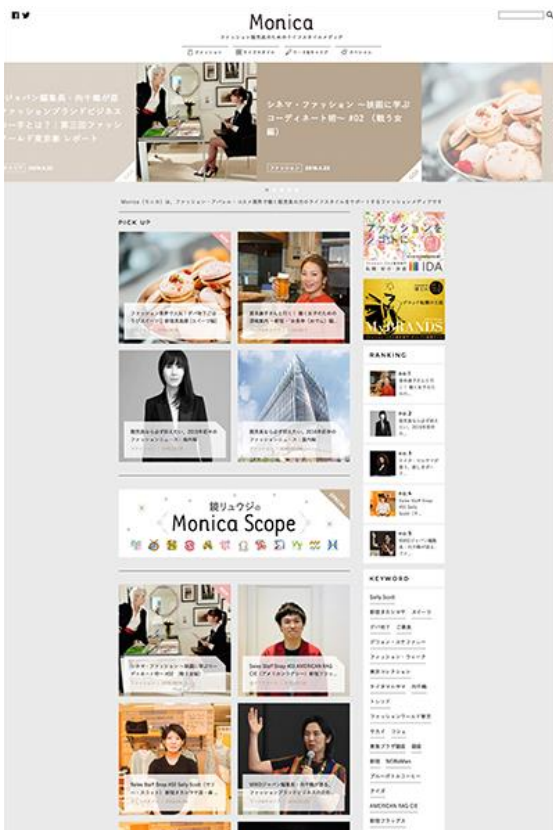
Monica

ファッション販売員のためのライフスタイルメディア

ファッション　ライフスタイル　ワーク&キャリア　スペシャル

ジャパン編集長・向千鶴が語るファッションブランドビジネスの一手とは？｜第三回ファッションワールド東京展 レポート

シネマ・ファッション ～映画に学ぶコーディネート術～ #02 「戦う女編」

ファッション 2016.4.25

Monica（モニカ）は、ファッション・アパレル・コスメ業界で働く販売員のためのライフスタイルをサポートするファッションメディアです

PICK UP

ファッションをつなぐ

IDA

MyBRANDS

RANKING

No.1

No.2

No.3

No.4

No.5

猿リュウジの
Monica Scope

KEYWORD

Sally Scott

スイーツ

ご褒美

ファッションワールド東京

トレンド

AMERICAN RAG CIE

Mr.Mellow